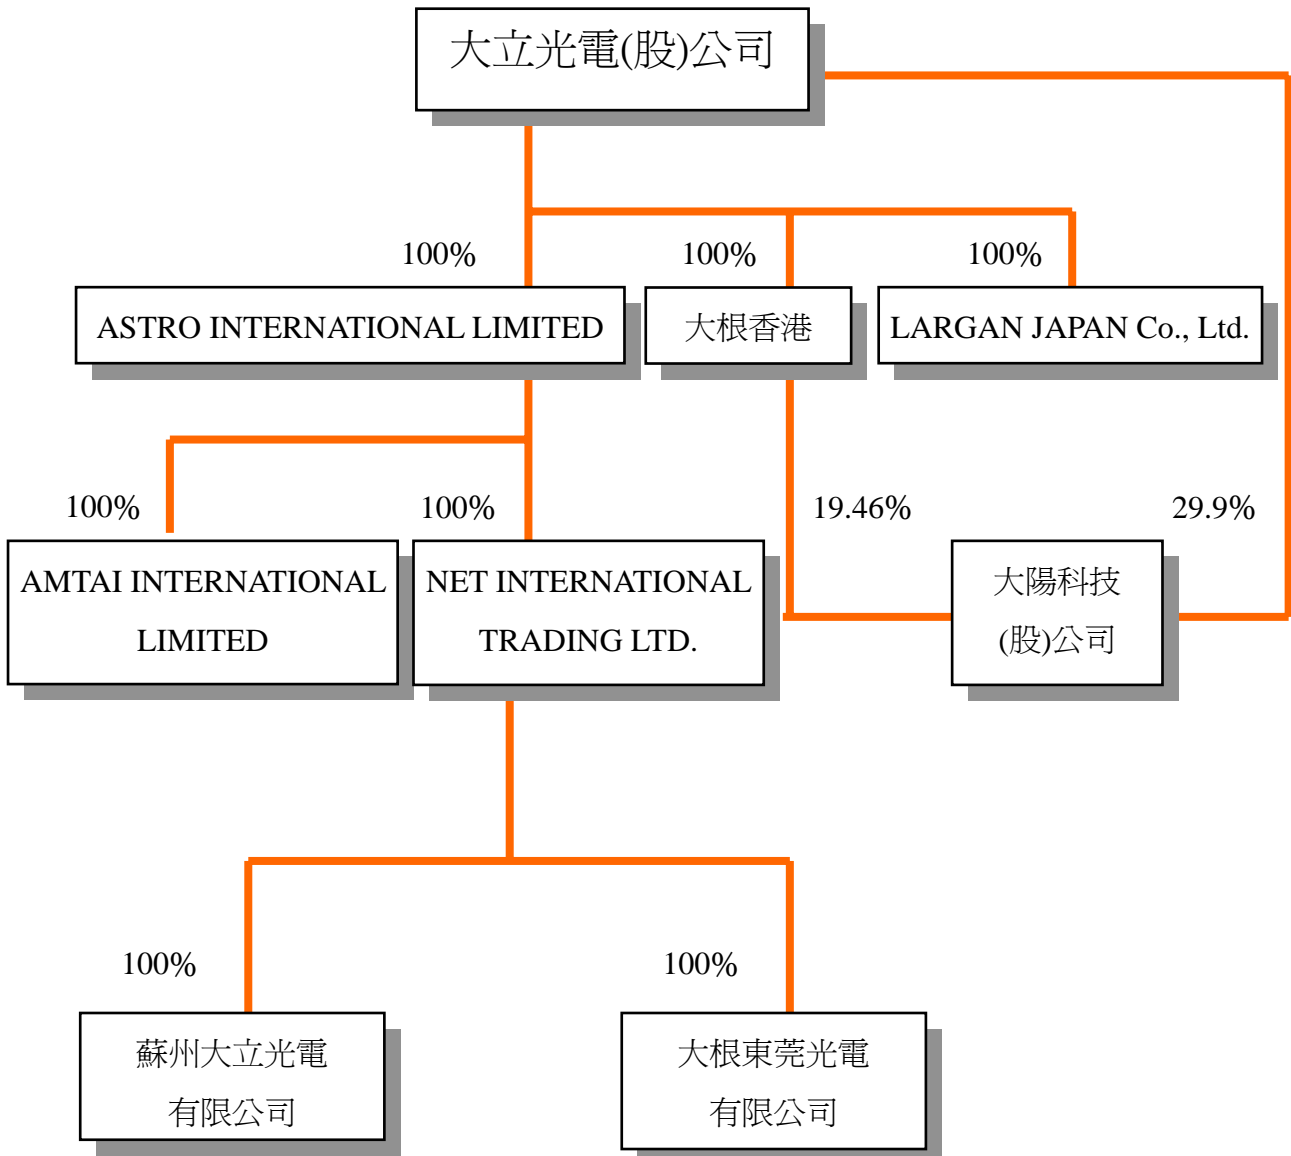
大立光電(股)公司

100%

ASTRO INTERNATIONAL LIMITED

100%

大根香港

100%

LARGAN JAPAN Co., Ltd.

100%

AMTAI INTERNATIONAL LIMITED

100%

NET INTERNATIONAL TRADING LTD.

19.46%

29.9%

大陽科技(股)公司

100%

蘇州大立光電有限公司

100%

大根東莞光電有限公司